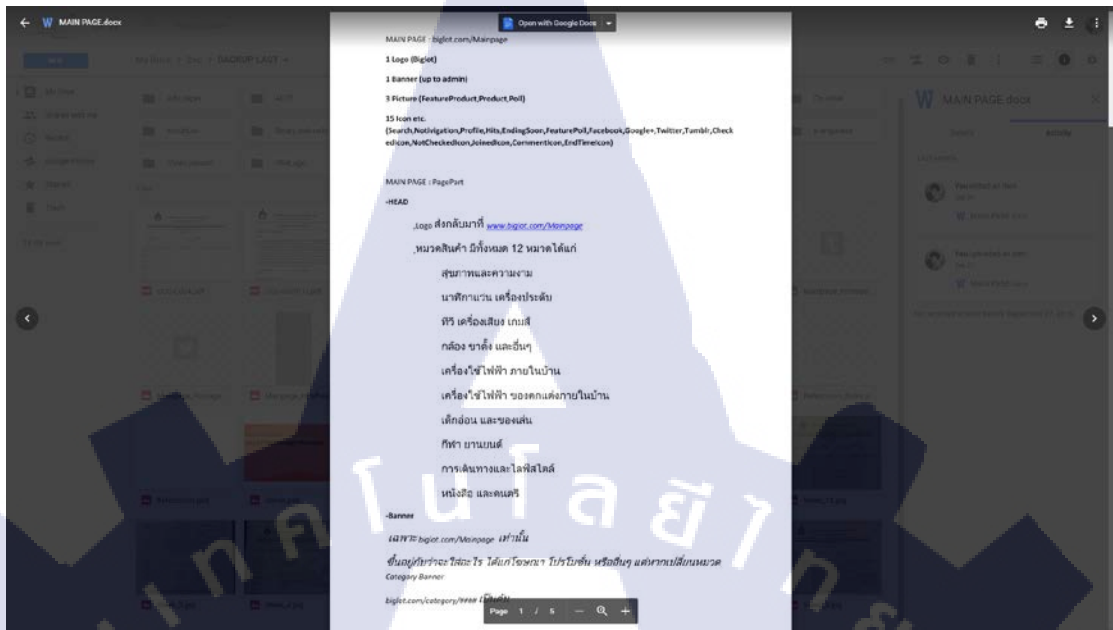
MAIN PAGE.docx

Open with Google Docs

MAIN PAGE : biglot.com/Mainpage

1 Logo (Biglot)

1 Banner (up to admin)

3 Picture (FeatureProduct,Product,Poll)

15 Icon etc. (Search,Notivigation,Profile,Hits,EndingSoon,FeaturePoll,Facebook,Google+,Twitter,Tumblr,Checkedicon,NotCheckedIcon,JoinedIcon,CommentIcon,EndTimeIcon)

MAIN PAGE : PagePart

-HEAD

,Logo ส่งกลับมาที่ www.biglot.com/Mainpage

,หมวดสินค้า มีทั้งหมด 12 หมวดได้แก่

สุขภาพและความงาม

นาฬิกาแว่น เครื่องประดับ

ทีวี เครื่องเสียง เกมส์

กล้อง ขาตั้ง และอื่นๆ

เครื่องใช้ไฟฟ้า ภายในบ้าน

เครื่องใช้ไฟฟ้า ของตกแต่งภายในบ้าน

เด็กอ่อน และของเล่น

กีฬา ยานยนต์

การเดินทางและไลฟ์สไตล์

หนังสือ และดนตรี

-Banner

เฉพาะ biglot.com/Mainpage เท่านั้น

ขึ้นอยู่กับว่าจะใส่อะไร ได้แก่โฆษณา โปรโมชั่น หรืออื่นๆ แต่หากเปลี่ยนหมวด

Category Banner

biglot.com/category/#### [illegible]

Page 1 / 5

MAIN PAGE.docx